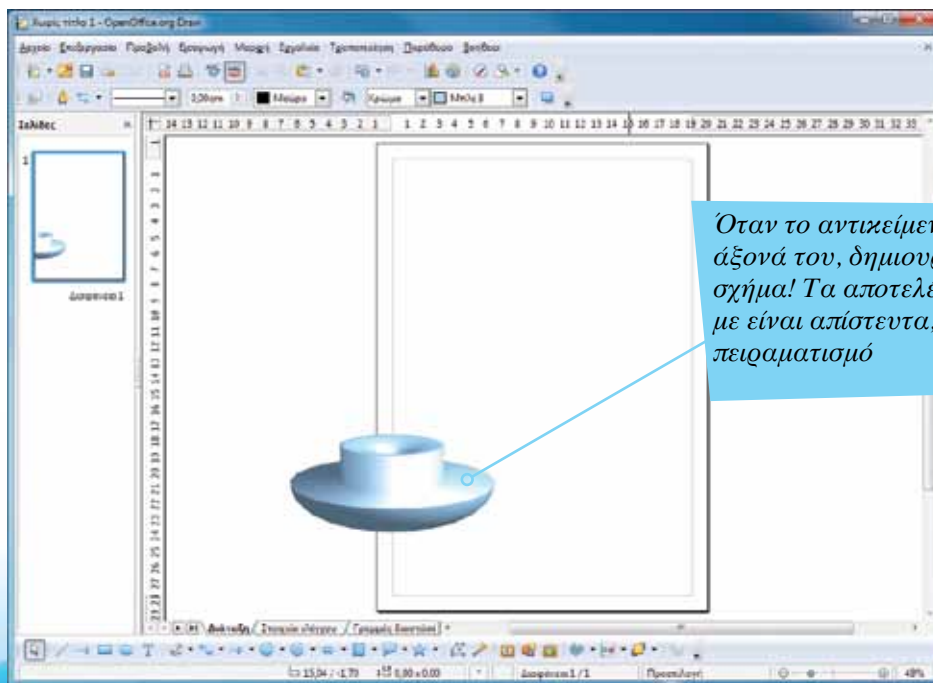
Χωρίς τίτλο 1 - OpenOffice.org Draw

Αρχείο Επεξεργασία Προβολή Εισαγωγή Μορφή Εργαλεία Τροποποίηση Παράθυρο Βοήθεια

0,00cm Μαύρο Χρώμα Μπλε 8

Σελίδες

1

Διαφάνεια 1

Διάταξη Στοιχεία ελέγχου Γραμμές διαστάσεων

15,04 / -1,70 0,00 x 0,00 Διαφάνεια 1 / 1 Προεπιλογή 48%

Όταν το αντικείμεν άξονά του, δημιουρ σχήμα! Τα αποτελε με είναι απίστευτα, πειραματισμό